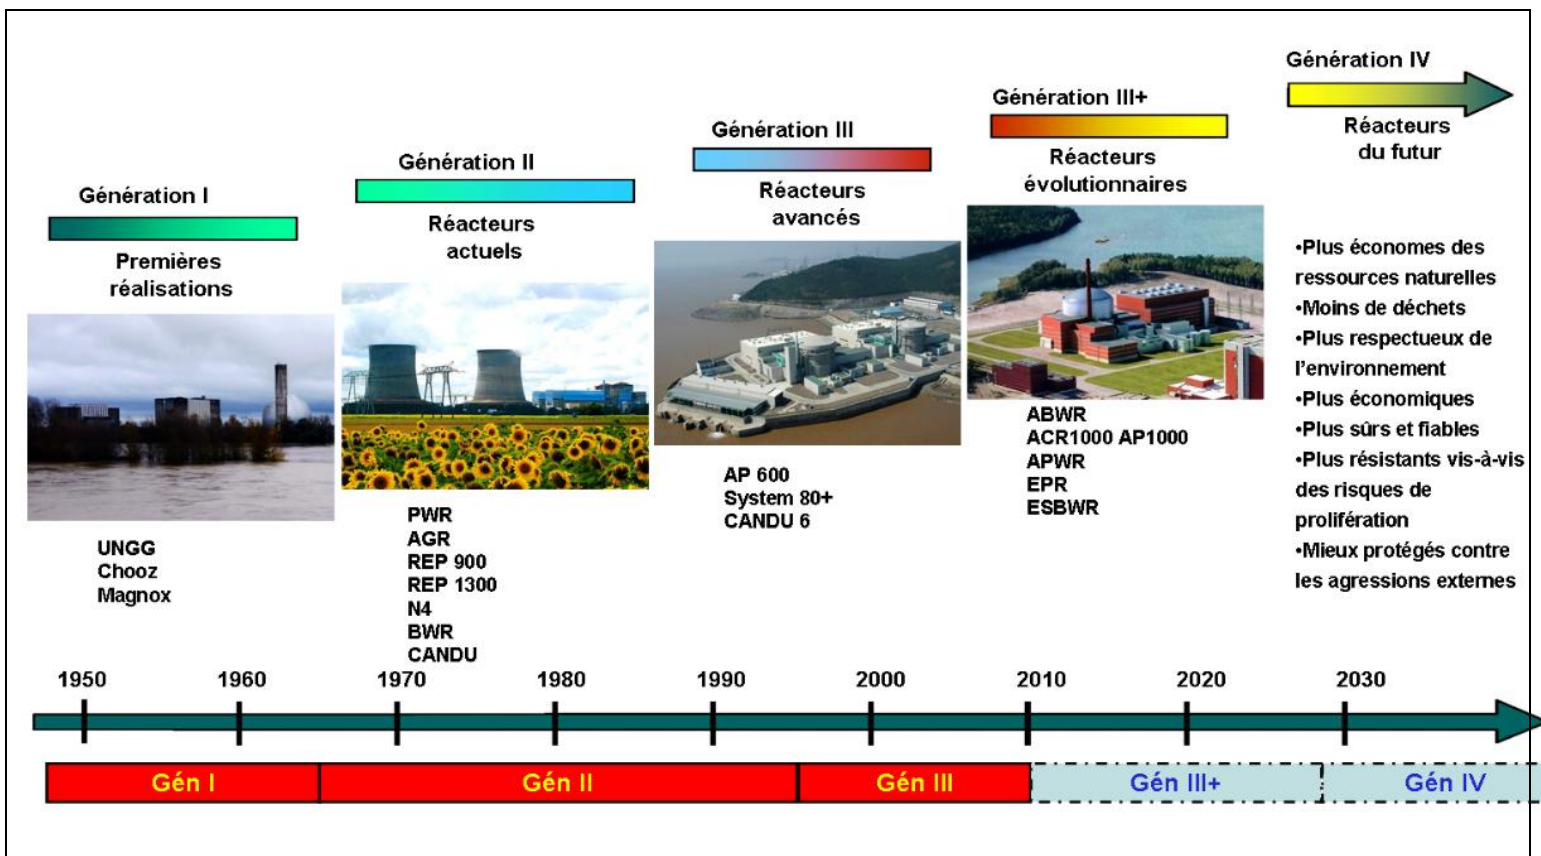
Génération I

Premières réalisations

UNGG
Chooz
Magnox

Génération II

Réacteurs actuels

PWR
AGR
REP 900
REP 1300
N4
BWR
CANDU

Génération III

Réacteurs avancés

AP 600
System 80+
CANDU 6

Génération III+

Réacteurs évolutionnaires

ABWR
ACR1000 AP1000
APWR
EPR
ESBWR

Génération IV

Réacteurs du futur

•Plus économes des ressources naturelles
•Moins de déchets
•Plus respectueux de l'environnement
•Plus économiques
•Plus sûrs et fiables
•Plus résistants vis-à-vis des risques de prolifération
•Mieux protégés contre les agressions externes

1950 1960 1970 1980 1990 2000 2010 2020 2030

Gén I Gén II Gén III Gén III+ Gén IV